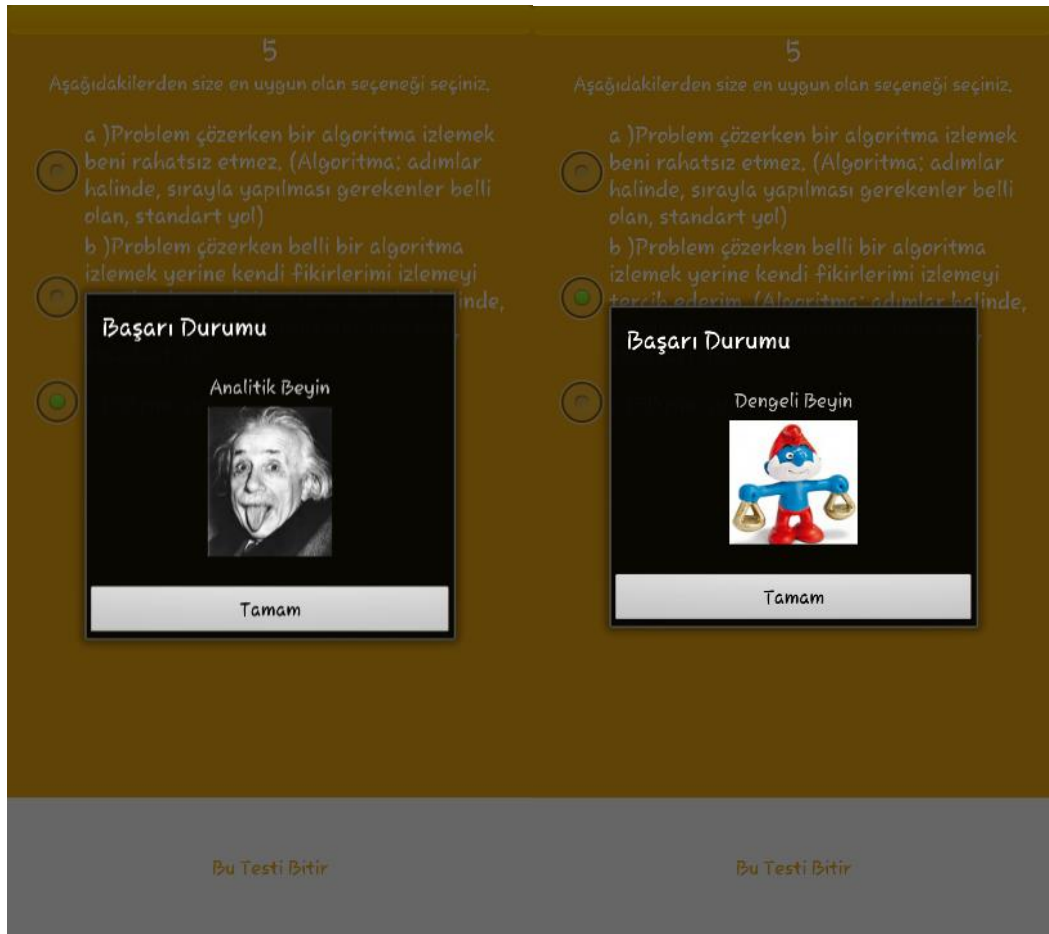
5

Aşağıdakilerden size en uygun olan seçeneği seçiniz.

a )Problem çözerken bir algoritma izlemek beni rahatsız etmez. (Algoritma: adımlar halinde, sırayla yapılması gerekenler belli olan, standart yol)

b )Problem çözerken belli bir algoritma izlemek yerine kendi fikirlerimi izlemeyi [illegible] inde,

Başarı Durumu

Analitik Beyin

Tamam

Bu Testi Bitir

5

Aşağıdakilerden size en uygun olan seçeneği seçiniz.

a )Problem çözerken bir algoritma izlemek beni rahatsız etmez. (Algoritma: adımlar halinde, sırayla yapılması gerekenler belli olan, standart yol)

b )Problem çözerken belli bir algoritma izlemek yerine kendi fikirlerimi izlemeyi tercih ederim. (Algoritma: adımlar halinde,

Başarı Durumu

Dengeli Beyin

Tamam

Bu Testi Bitir